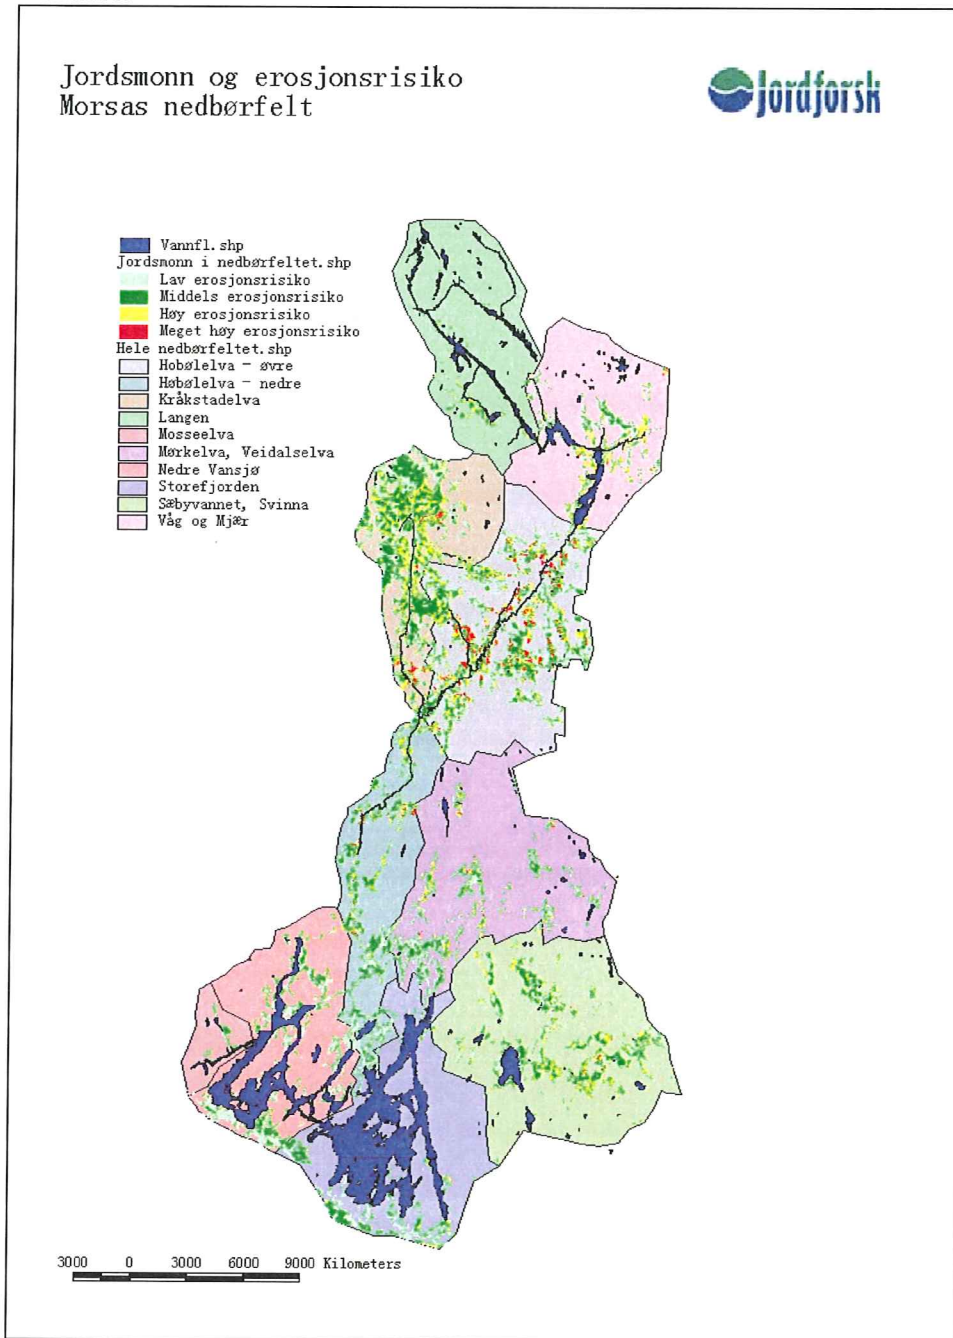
Jordsmonn og erosjonsrisiko
Morsas nedbørfelt

Jordforsk

Vannfl.shp
Jordsmonn i nedbørfeltet.shp
Lav erosjonsrisiko
Middels erosjonsrisiko
Høy erosjonsrisiko
Meget høy erosjonsrisiko
Hele nedbørfeltet.shp
Hobølelva – øvre
Hobølelva – nedre
Kråkstadelva
Langen
Mosseelva
Mørkelva, Veidalselva
Nedre Vansjø
Storefjorden
Sæbyvannet, Svinna
Våg og Mjær

3000 0 3000 6000 9000 Kilometers